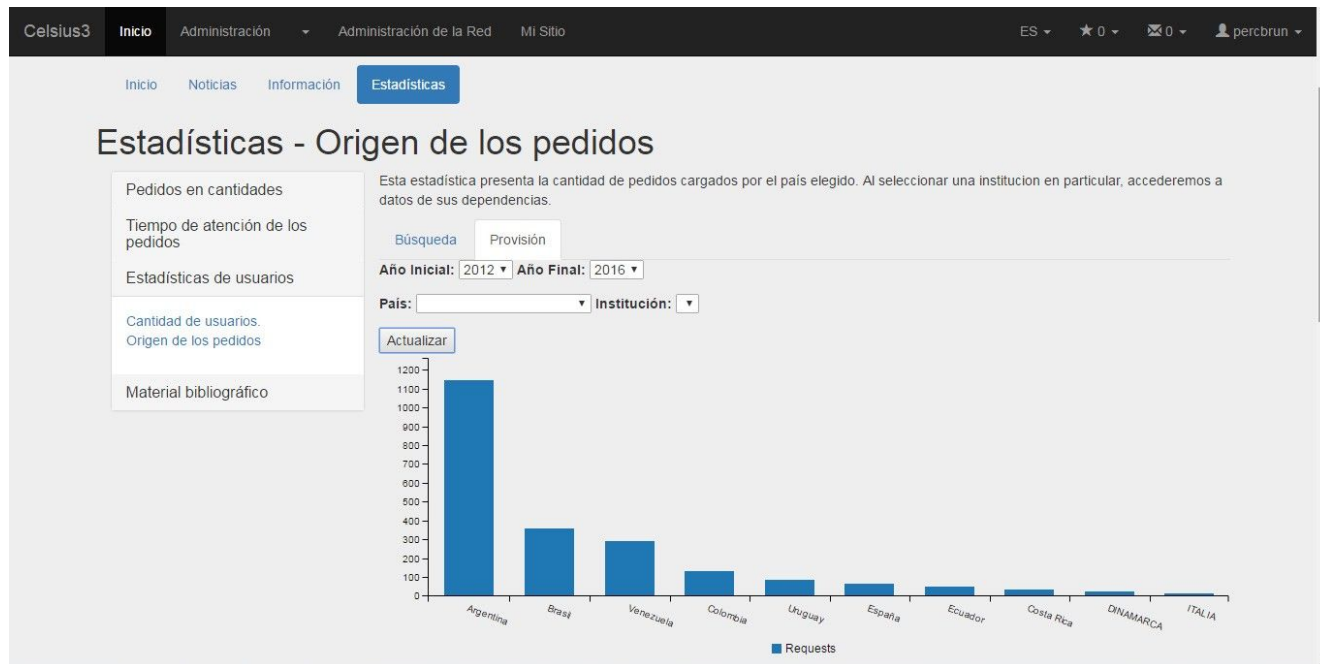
Celsius3 Inicio Administración ▾ Administración de la Red Mi Sitio ES ▾ ★0 ▾ ✉0 ▾ percbrun ▾

Inicio Noticias Información Estadísticas

Estadísticas - Origen de los pedidos

Pedidos en cantidades

Tiempo de atención de los pedidos

Estadísticas de usuarios

Cantidad de usuarios.
Origen de los pedidos

Material bibliográfico

Esta estadística presenta la cantidad de pedidos cargados por el país elegido. Al seleccionar una institucion en particular, accederemos a datos de sus dependencias.

Búsqueda Provisión

Año Inicial: 2012 ▾ Año Final: 2016 ▾

País: ▾ Institución: ▾

Actualizar

1200
1100
1000
900
800
700
600
500
400
300
200
100
0

Argentina Brasil Venezuela Colombia Uruguay España Ecuador Costa Rica DINAMARCA ITALIA

Requests